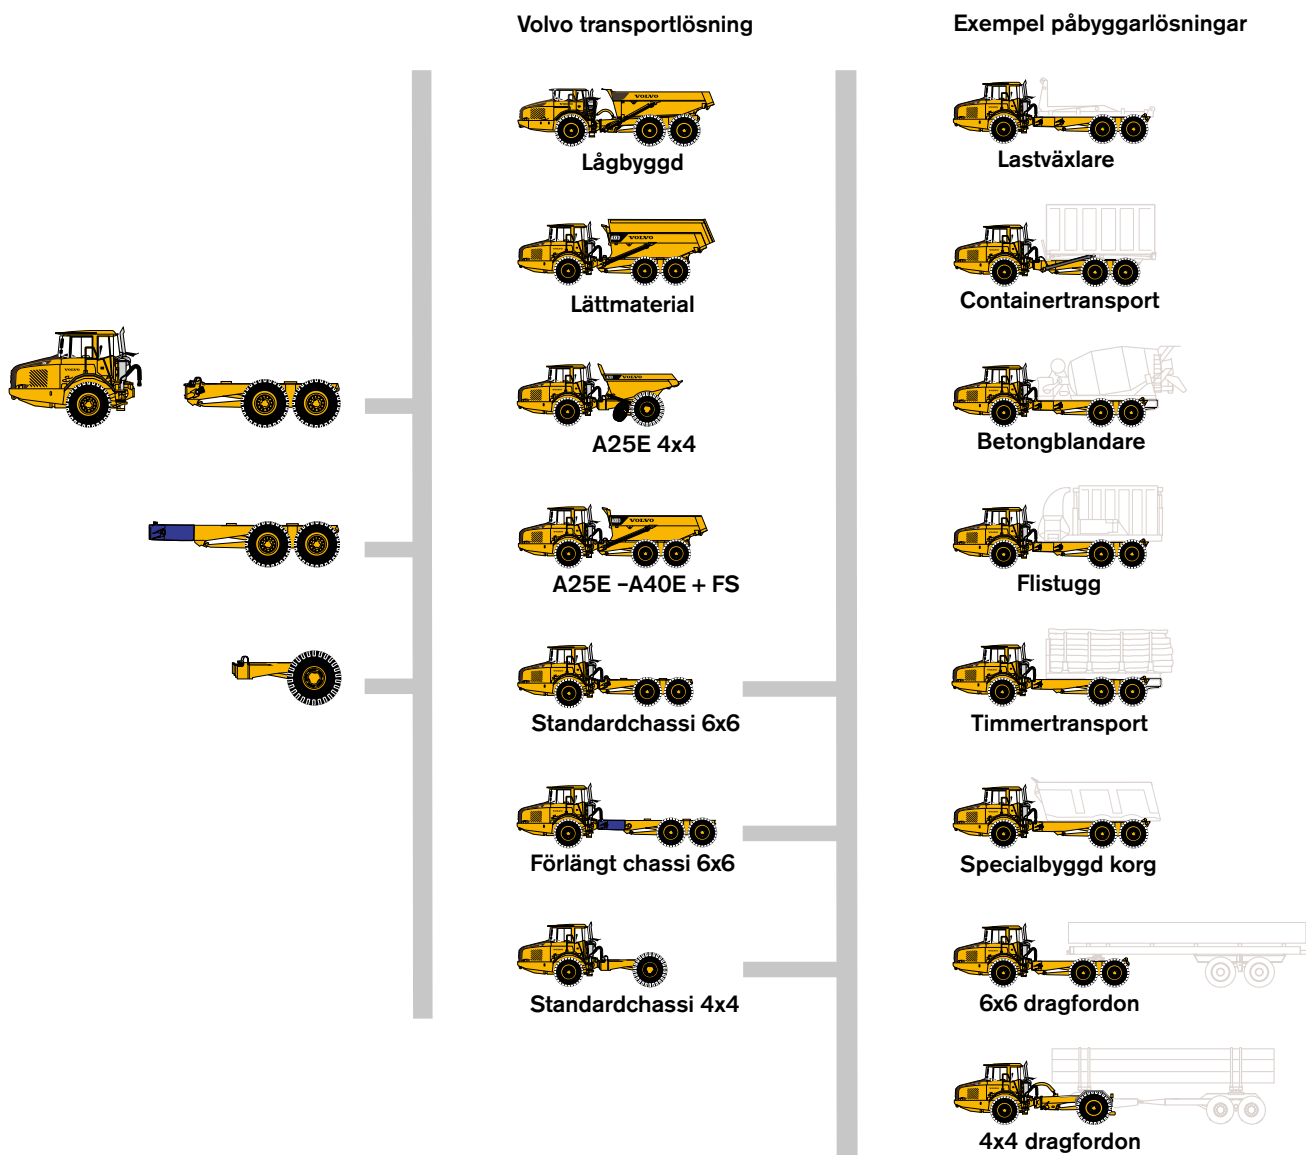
Volvo transportlösning

Exempel påbyggarlösningar

Lågbyggd

Lättmaterial

A25E 4x4

A25E –A40E + FS

Standardchassi 6x6

Förlängt chassi 6x6

Standardchassi 4x4

Lastväxlare

Containertransport

Betongblandare

Flistugg

Timmertransport

Specialbyggd korg

6x6 dragfordon

4x4 dragfordon